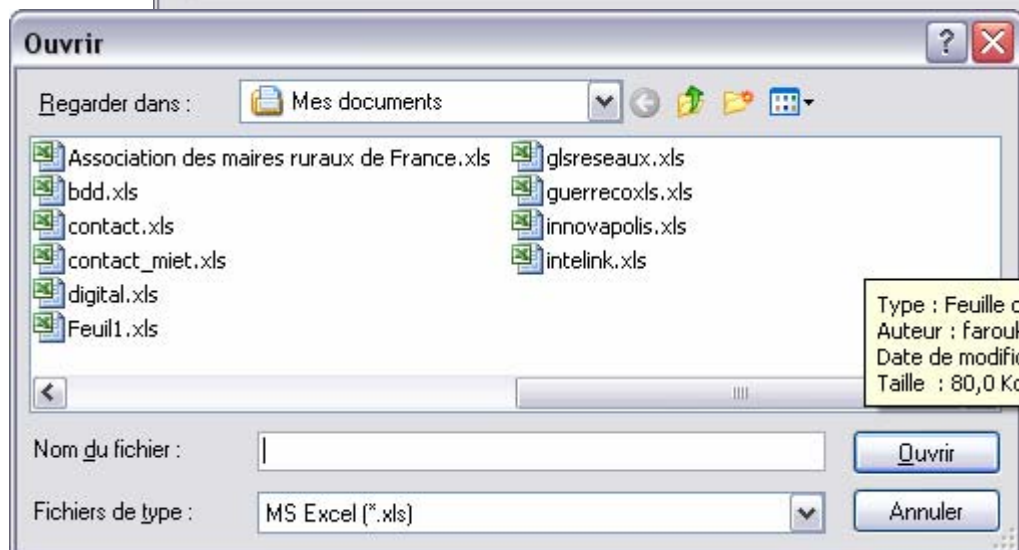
Ouvrir

Regarder dans : Mes documents

Association des maires ruraux de France.xls
bdd.xls
contact.xls
contact_miet.xls
digital.xls
Feuil1.xls
glsreseaux.xls
guerrecoxls.xls
innovapolis.xls
intelink.xls

Type : Feuille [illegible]
Auteur : farou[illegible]
Date de modifi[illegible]
Taille : 80,0 Ko

Nom du fichier :
Ouvrir

Fichiers de type : MS Excel (*.xls)
Annuler